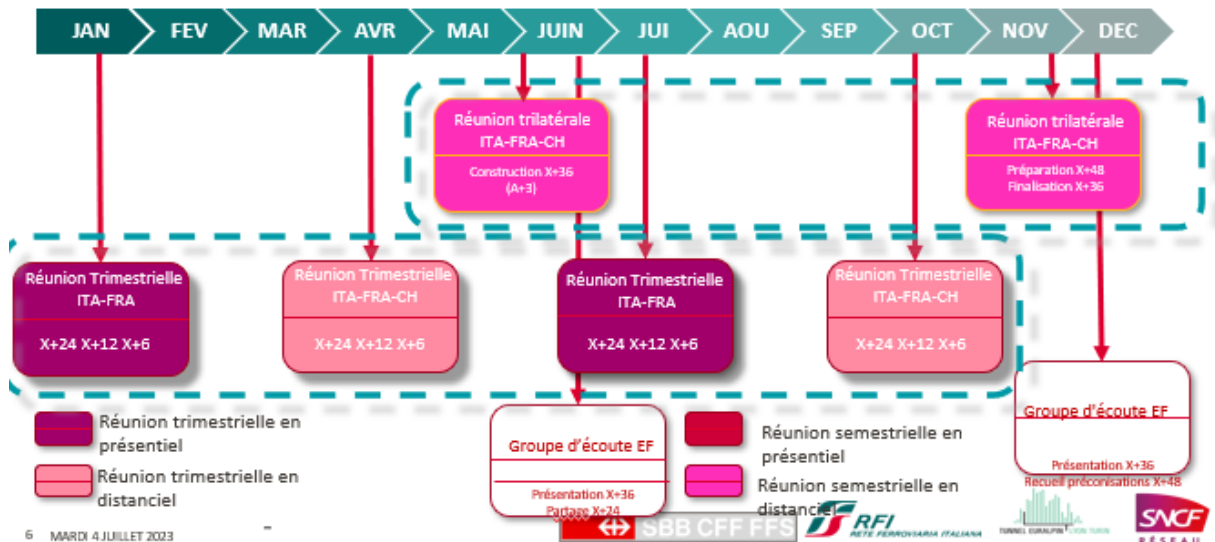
JAN FEV MAR AVR MAI JUIN JUI AOU SEP OCT NOV DEC

Réunion trilatérale ITA-FRA-CH

Construction X+36 (A+3)

Réunion trilatérale ITA-FRA-CH

Préparation X+48 Finalisation X+36

Réunion Trimestrielle ITA-FRA

X+24 X+12 X+6

Réunion Trimestrielle ITA-FRA-CH

X+24 X+12 X+6

Réunion Trimestrielle ITA-FRA

X+24 X+12 X+6

Réunion Trimestrielle ITA-FRA-CH

X+24 X+12 X+6

Groupe d'écoute EF

Présentation X+36 Recueil préconisations X+48

Réunion trimestrielle en présentiel

Réunion trimestrielle en distanciel

Groupe d'écoute EF

Présentation X+36 Partage X+24

Réunion semestrielle en présentiel

Réunion semestrielle en distanciel

6 MARDI 4 JUILLET 2023

SBB CFF FFS

RFI RETE FERROVIARIA ITALIANA

TUNNEL EURALPIN LYON TURIN

SNCF RÉSEAU